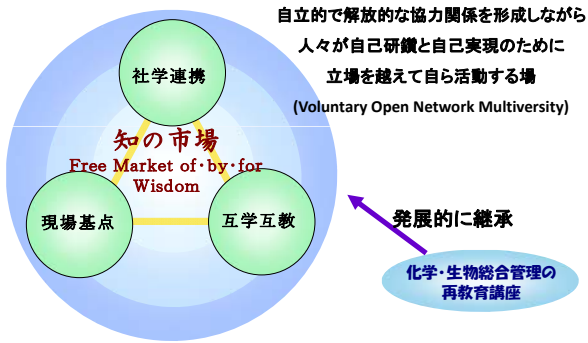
自立的で解放的な協力関係を形成しながら
人々が自己研鑽と自己実現のために
立場を越えて自ら活動する場
(Voluntary Open Network Multiversity)

社学連携

知の市場
Free Market of・by・for Wisdom

現場基点

互学互教

発展的に継承

化学・生物総合管理の
再教育講座